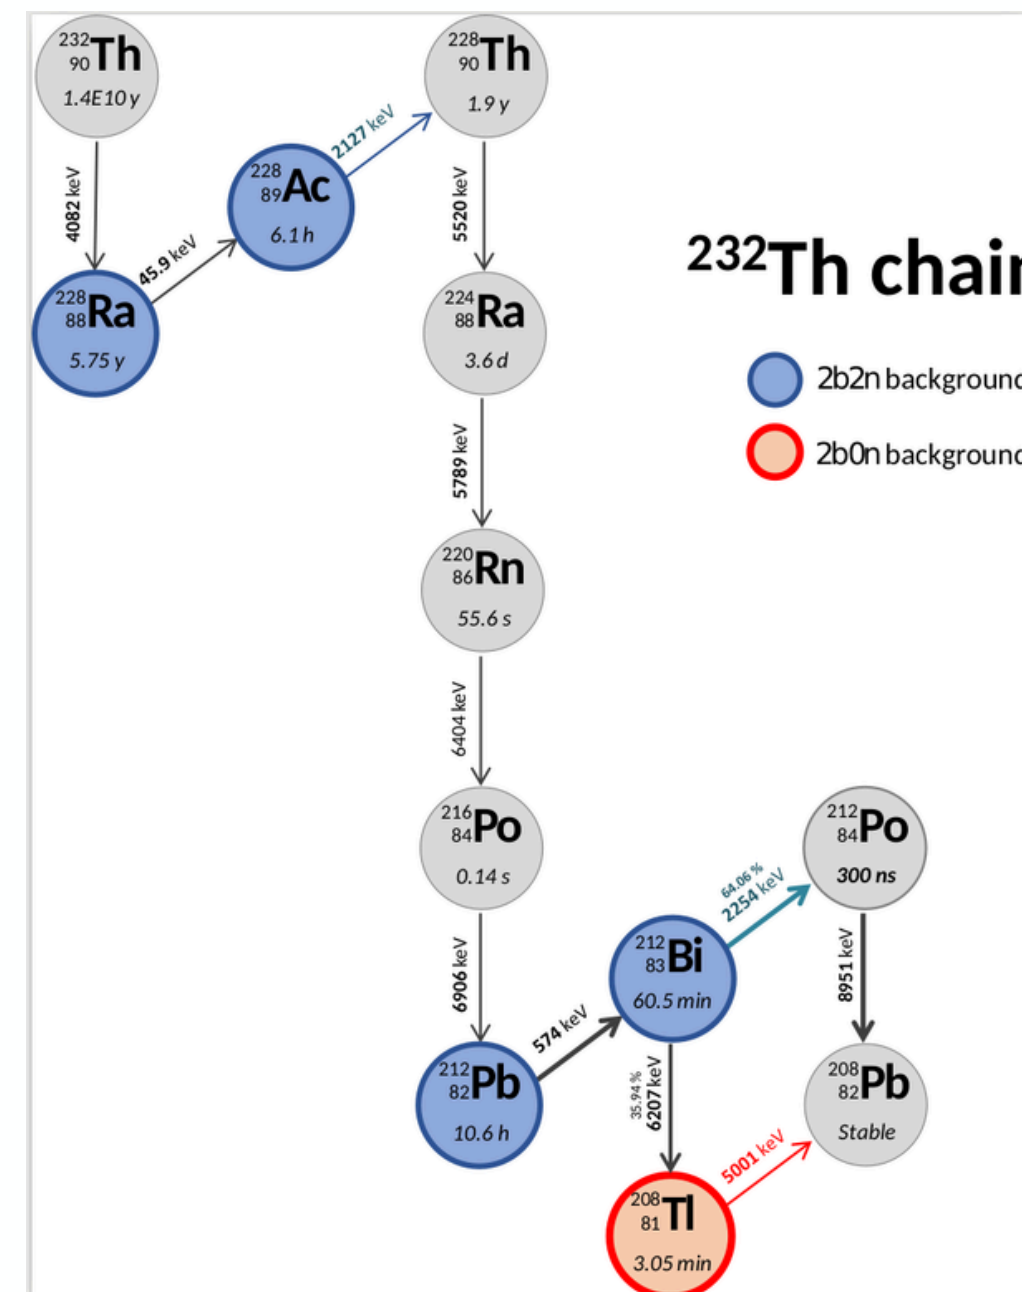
$^{232}_{90}Th$
1.4E10 y

4082 keV

$^{228}_{88}Ra$
5.75 y

45.9 keV

$^{228}_{89}Ac$
6.1 h

2127 keV

$^{228}_{90}Th$
1.9 y

5520 keV

$^{224}_{88}Ra$
3.6 d

5789 keV

$^{220}_{86}Rn$
55.6 s

6404 keV

$^{216}_{84}Po$
0.14 s

6906 keV

$^{212}_{82}Pb$
10.6 h

574 keV

$^{212}_{83}Bi$
60.5 min

64.06 %
2254 keV

$^{212}_{84}Po$
300 ns

8951 keV

$^{208}_{82}Pb$
Stable

35.94 %
6207 keV

$^{208}_{81}Tl$
3.05 min

5001 keV

$^{232}$Th chai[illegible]

2b2n backgroun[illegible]

2b0n backgroun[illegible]